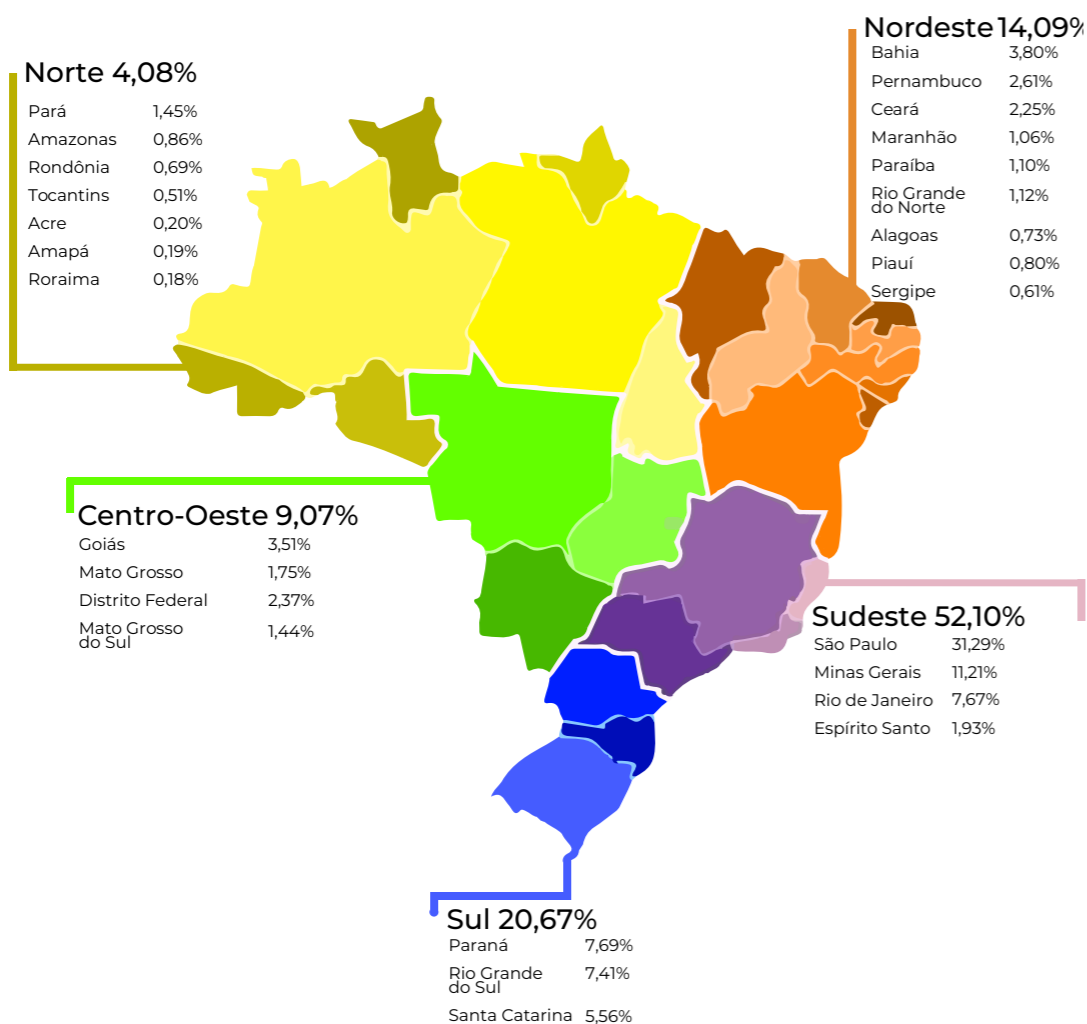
Norte 4,08%

| | |
|---|---|
| Pará | 1,45% |
| Amazonas | 0,86% |
| Rondônia | 0,69% |
| Tocantins | 0,51% |
| Acre | 0,20% |
| Amapá | 0,19% |
| Roraima | 0,18% |

Nordeste 14,09%

| | |
|---|---|
| Bahia | 3,80% |
| Pernambuco | 2,61% |
| Ceará | 2,25% |
| Maranhão | 1,06% |
| Paraíba | 1,10% |
| Rio Grande do Norte | 1,12% |
| Alagoas | 0,73% |
| Piauí | 0,80% |
| Sergipe | 0,61% |

Centro-Oeste 9,07%

| | |
|---|---|
| Goiás | 3,51% |
| Mato Grosso | 1,75% |
| Distrito Federal | 2,37% |
| Mato Grosso do Sul | 1,44% |

Sudeste 52,10%

| | |
|---|---|
| São Paulo | 31,29% |
| Minas Gerais | 11,21% |
| Rio de Janeiro | 7,67% |
| Espírito Santo | 1,93% |

Sul 20,67%

| | |
|---|---|
| Paraná | 7,69% |
| Rio Grande do Sul | 7,41% |
| Santa Catarina | 5,56% |